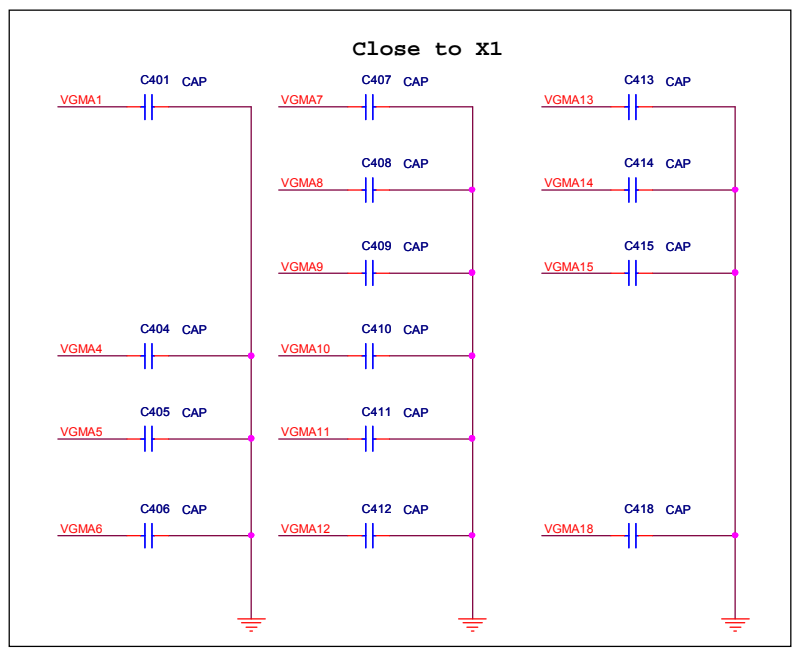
Close to X1

C401 CAP
VGMA1

C404 CAP
VGMA4

C405 CAP
VGMA5

C406 CAP
VGMA6

C407 CAP
VGMA7

C408 CAP
VGMA8

C409 CAP
VGMA9

C410 CAP
VGMA10

C411 CAP
VGMA11

C412 CAP
VGMA12

C413 CAP
VGMA13

C414 CAP
VGMA14

C415 CAP
VGMA15

C418 CAP
VGMA18